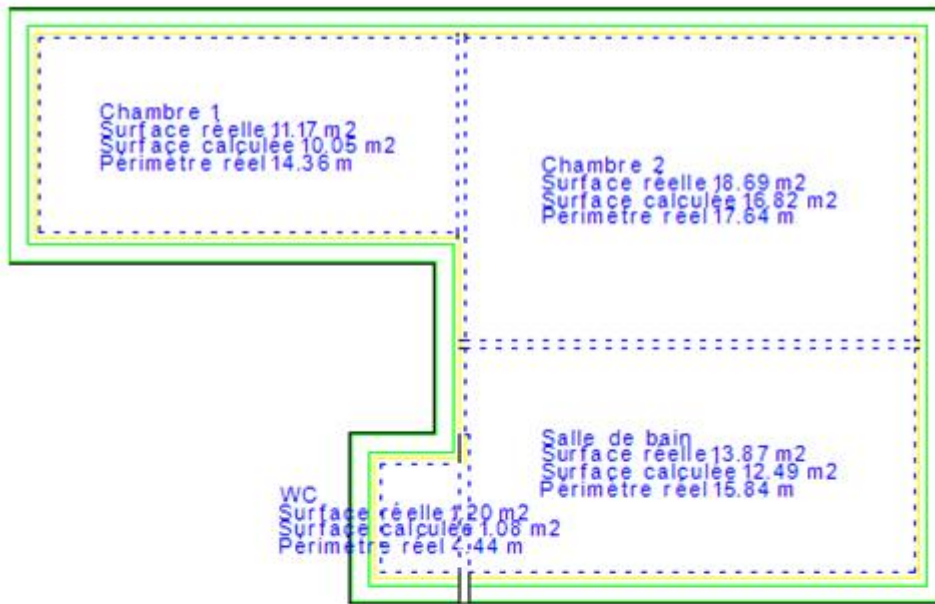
Chambre 1
Surface reelle 11.17 m2
Surface calculee 10.05 m2
Perimetre reel 14.36 m

Chambre 2
Surface reelle 18.69 m2
Surface calculee 16.82 m2
Perimetre reel 17.64 m

Salle de bain
Surface reelle 13.87 m2
Surface calculee 12.49 m2
Perimetre reel 15.84 m

WC
Surface reelle 1.20 m2
Surface calculee 1.08 m2
Perimetre reel 2.44 m